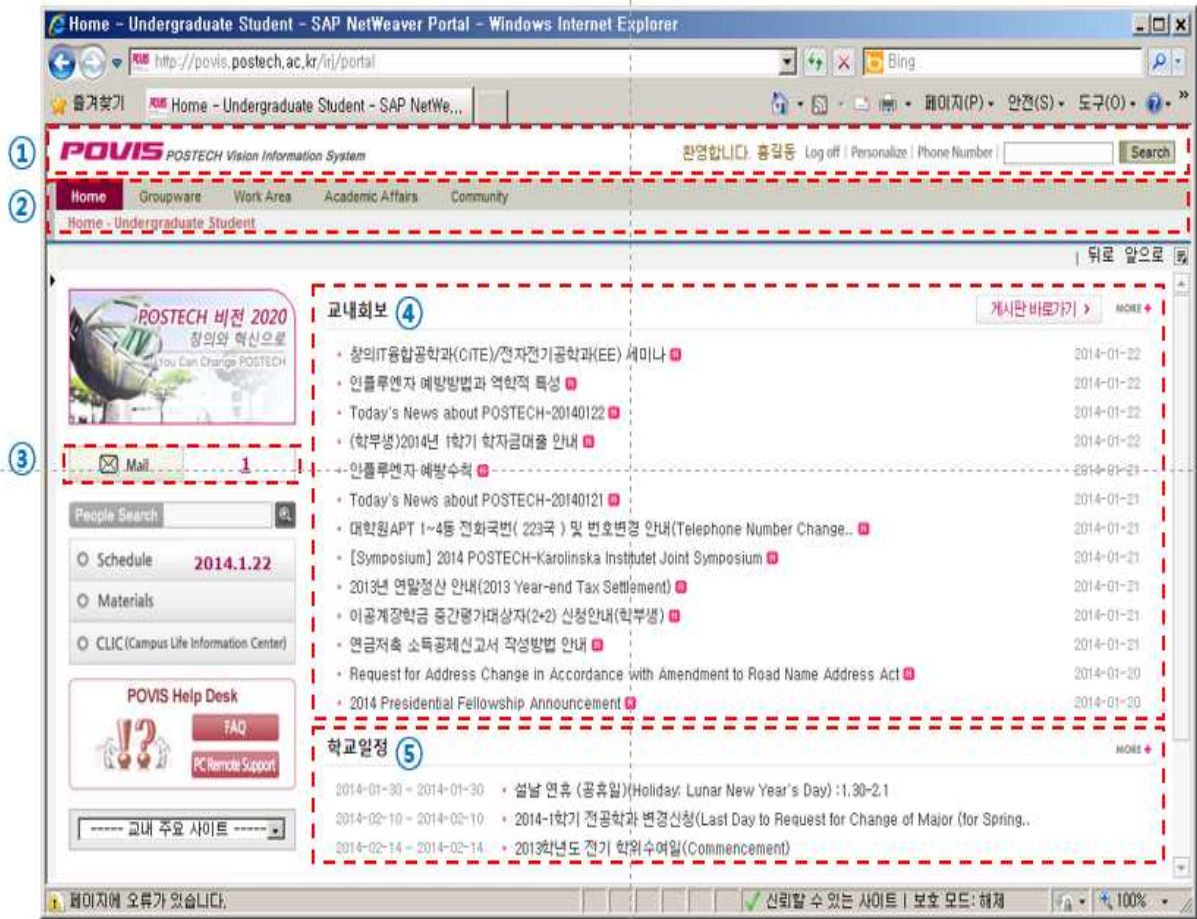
Home - Undergraduate Student - SAP NetWeaver Portal - Windows Internet Explorer

http://povis.postech.ac.kr/irj/portal

Bing

즐겨찾기 Home - Undergraduate Student - SAP NetWe...

페이지(P) 안전(S) 도구(O)

①

POVIS POSTECH Vision Information System

환영합니다. 홍길동 Log off | Personalize | Phone Number | Search

②

Home Groupware Work Area Academic Affairs Community

Home - Undergraduate Student

뒤로 앞으로

POSTECH 비전 2020 창의와 혁신으로 You Can Change POSTECH

③

Mail 1

People Search

Schedule 2014.1.22

Materials

CLIC (Campus Life Information Center)

POVIS Help Desk

FAQ

PC Remote Support

----- 교내 주요 사이트 -----

교내회보 ④

게시판 바로가기 > MORE

| | |
|---|---|
| 창의IT융합공학과(CiTE)/전자전기공학과(EE) 세미나 | 2014-01-22 |
| 인플루엔자 예방방법과 역학적 특성 | 2014-01-22 |
| Today's News about POSTECH-20140122 | 2014-01-22 |
| (학부생)2014년 1학기 학자금대출 안내 | 2014-01-22 |
| 인플루엔자 예방수칙 | 2014-01-21 |
| Today's News about POSTECH-20140121 | 2014-01-21 |
| 대학원APT 1~4동 전화국번( 223국 ) 및 번호변경 안내(Telephone Number Change.. | 2014-01-21 |
| [Symposium] 2014 POSTECH-Karolinska Institutet Joint Symposium | 2014-01-21 |
| 2013년 연말정산 안내(2013 Year-end Tax Settlement) | 2014-01-21 |
| 이공계장학금 중간평가대상자(2+2) 신청안내(학부생) | 2014-01-21 |
| 연금저축 소득공제신고서 작성방법 안내 | 2014-01-21 |
| Request for Address Change in Accordance with Amendment to Road Name Address Act | 2014-01-20 |
| 2014 Presidential Fellowship Announcement | 2014-01-20 |

학교일정 ⑤

MORE

| | |
|---|---|
| 2014-01-30 ~ 2014-01-30 | 설날 연휴 (공휴일)(Holiday: Lunar New Year's Day) :1.30-2.1 |
| 2014-02-10 ~ 2014-02-10 | 2014-1학기 전공학과 변경신청(Last Day to Request for Change of Major (for Spring.. |
| 2014-02-14 ~ 2014-02-14 | 2013학년도 전기 학위수여일(Commencement) |

페이지에 오류가 있습니다.

신뢰할 수 있는 사이트 | 보호 모드: 해제

100%